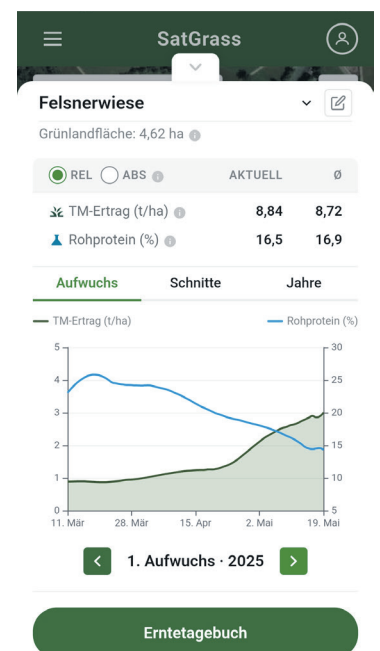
SatGrass

Felsnerwiese

Grünlandfläche: 4,62 ha

REL ABS AKTUELL Ø

| | AKTUELL | Ø |
|---|---|---|
| TM-Ertrag (t/ha) | 8,84 | 8,72 |
| Rohprotein (%) | 16,5 | 16,9 |

Aufwuchs Schnitte Jahre

TM-Ertrag (t/ha) Rohprotein (%)

5 4 3 2 1 0

30 25 20 15 10 5

11. Mär 28. Mär 15. Apr 2. Mai 19. Mai

1. Aufwuchs · 2025

Erntetagebuch